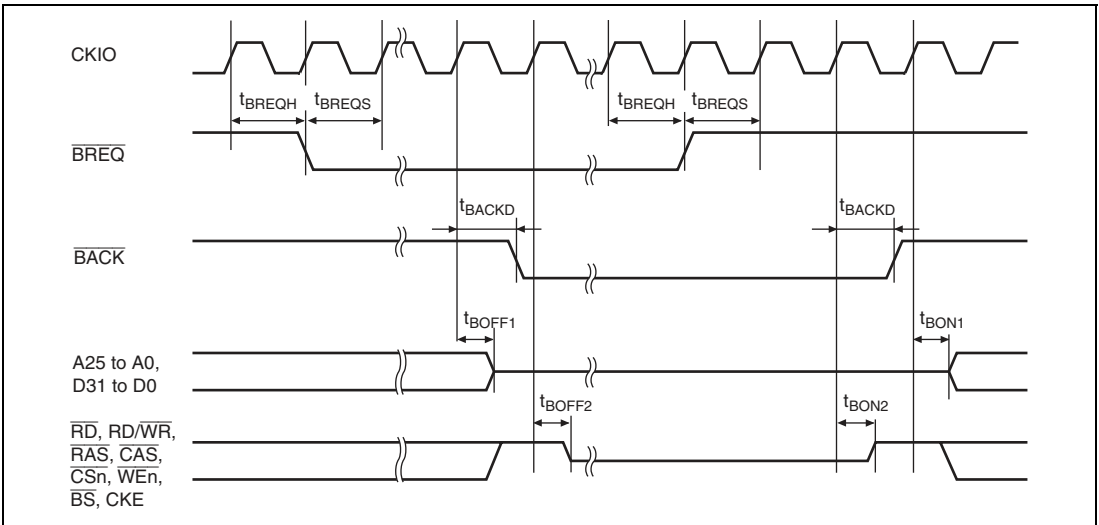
CKIO

$t_{BREQH}$ $t_{BREQS}$

$t_{BREQH}$ $t_{BREQS}$

$\overline{BREQ}$

$t_{BACKD}$

$t_{BACKD}$

$\overline{BACK}$

$t_{BOFF1}$

$t_{BON1}$

A25 to A0, D31 to D0

$t_{BOFF2}$

$t_{BON2}$

$\overline{RD}$, RD/$\overline{WR}$, $\overline{RAS}$, $\overline{CAS}$, $\overline{CSn}$, $\overline{WEn}$, $\overline{BS}$, CKE